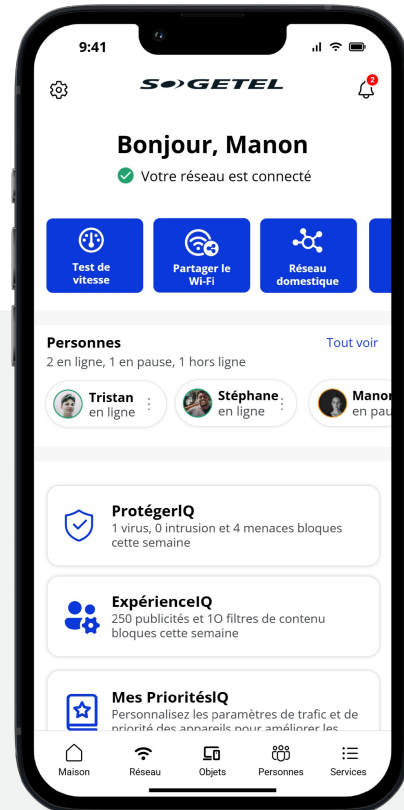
9:41

SOGETEL

2

Bonjour, Manon

Votre réseau est connecté

Test de vitesse

Partager le Wi-Fi

Réseau domestique

Personnes

Tout voir

2 en ligne, 1 en pause, 1 hors ligne

Tristan
en ligne

Stéphane
en ligne

Manon
en pau

ProtégerIQ
1 virus, 0 intrusion et 4 menaces bloques cette semaine

ExpérienceIQ
250 publicités et 1O filtres de contenu bloques cette semaine

Mes PrioritésIQ
Personnalisez les paramètres de trafic et de priorité des appareils pour améliorer les

Maison

Réseau

Objets

Personnes

Services